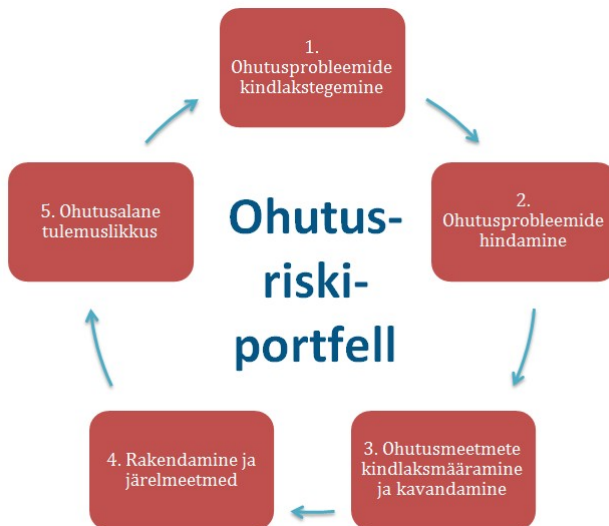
1. Ohutusprobleemide kindlakstegemine

2. Ohutusprobleemide hindamine

3. Ohutusmeetmete kindlaksmääramine ja kavandamine

4. Rakendamine ja järelmeetmed

5. Ohutusalane tulemuslikkus

Ohutus-riski-portfell